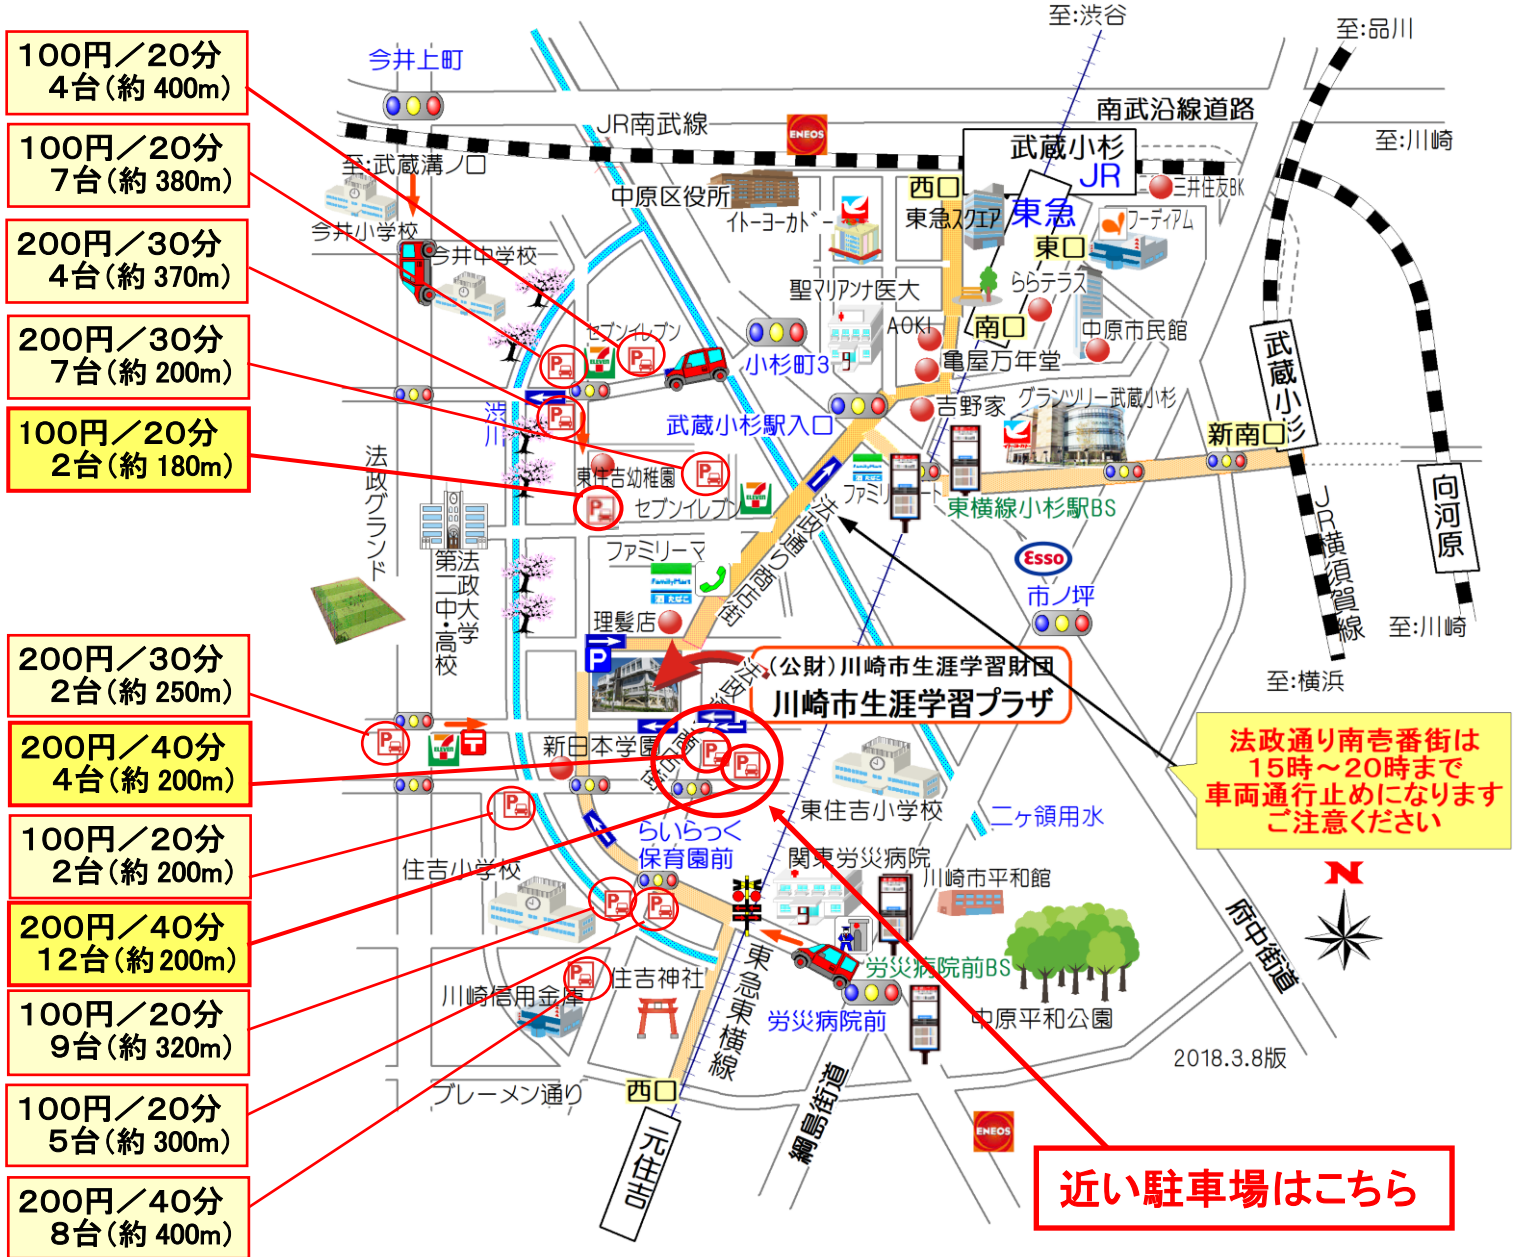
100円／20分
4台（約 400m）

100円／20分
7台（約 380m）

200円／30分
4台（約 370m）

200円／30分
7台（約 200m）

100円／20分
2台（約 180m）

200円／30分
2台（約 250m）

200円／40分
4台（約 200m）

100円／20分
2台（約 200m）

200円／40分
12台（約 200m）

100円／20分
9台（約 320m）

100円／20分
5台（約 300m）

200円／40分
8台（約 400m）

至:渋谷
至:品川
今井上町
JR南武線
ENEOS
南武沿線道路
至:川崎
至:武蔵溝ノ口
武蔵小杉
JR
西口
三井住友BK
中原区役所
今井小学校
イトーヨーカドー
東急スクエア
東急
フーディアム
今井中学校
東口
聖マリアンナ医大
ららテラス
セブンイレブン
AOKI
南口
中原市民館
小杉町3
亀屋万年堂
武
蔵
小
杉
武蔵小杉駅入口
吉野家
グランツリー武蔵小杉
新南口
渋川
東住吉幼稚園
ファミリーマート
東横線小杉駅BS
法政グランド
セブンイレブン
法政通り商店街
JR横須賀線
向河原
第二中・高校
法政大学
ファミリーマ
Esso
市ノ坪
至:川崎
理髪店
P
（公財）川崎市生涯学習財団
川崎市生涯学習プラザ
至:横浜
法政通り
新日本学園
法政通り南壱番街は
15時～20時まで
車両通行止めになります
ご注意ください
東住吉小学校
二ヶ領用水
らいらっく
保育園前
関東労災病院
住吉小学校
川崎市平和館
N
府中街道
東急東横線
労災病院前BS
川崎信用金庫
住吉神社
労災病院前
中原平和公園
2018.3.8版
ブレーメン通り
西口
元住吉
綱島街道
ENEOS
近い駐車場はこちら